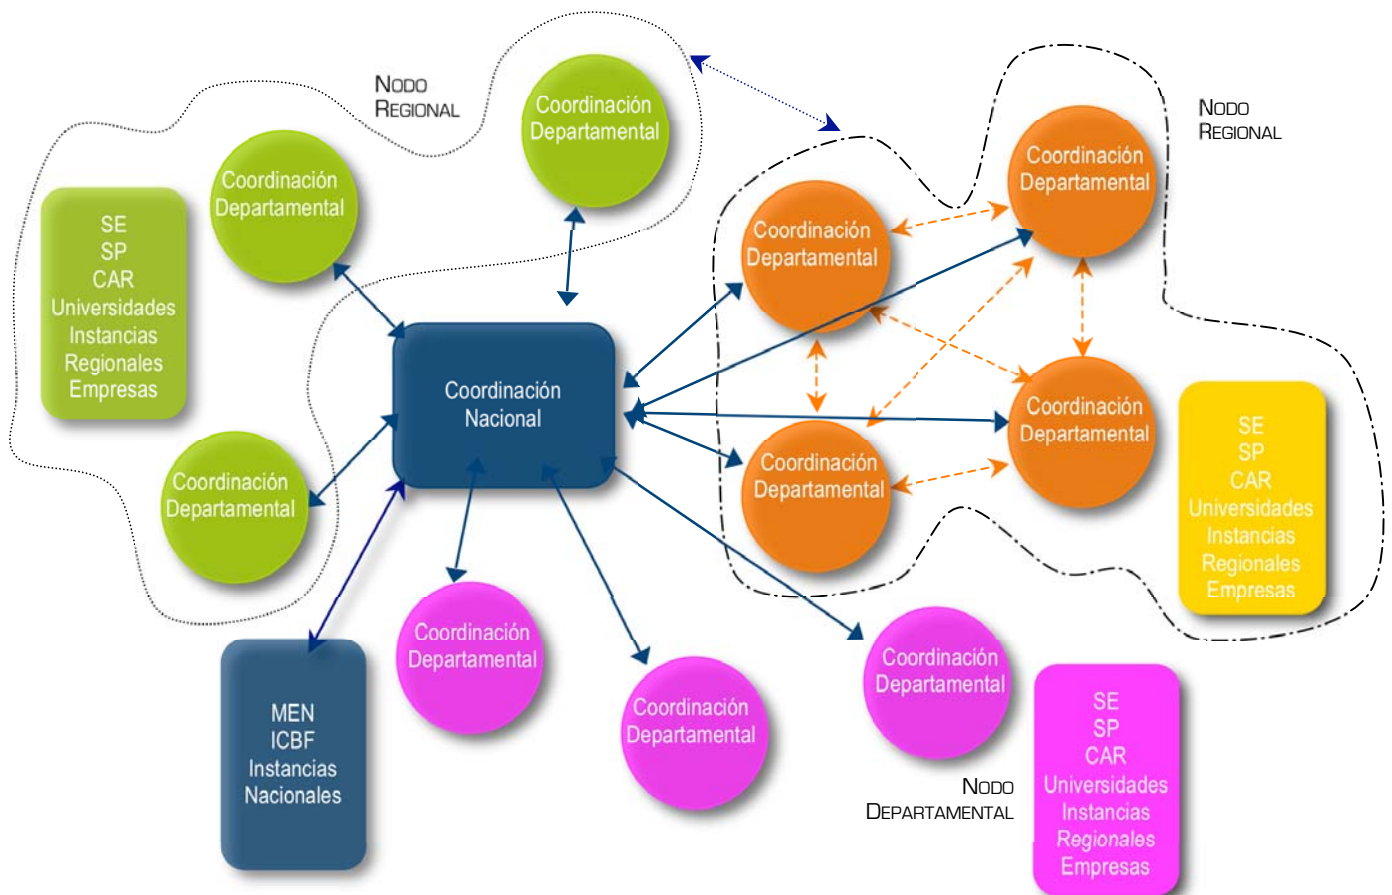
NODO REGIONAL

Coordinación Departamental

Coordinación Departamental

SE
SP
CAR
Universidades
Instancias Regionales
Empresas

Coordinación Departamental

Coordinación Nacional

MEN
ICBF
Instancias Nacionales

Coordinación Departamental

Coordinación Departamental

NODO REGIONAL

Coordinación Departamental

Coordinación Departamental

Coordinación Departamental

Coordinación Departamental

SE
SP
CAR
Universidades
Instancias Regionales
Empresas

Coordinación Departamental

NODO DEPARTAMENTAL

SE
SP
CAR
Universidades
Instancias Regionales
Empresas